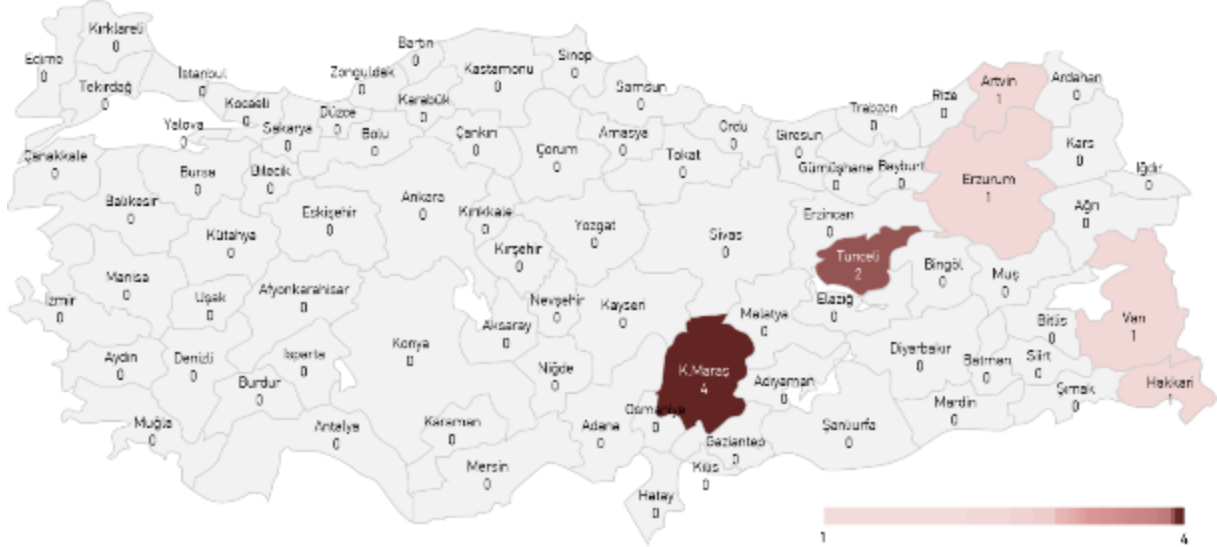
Kırklareli
0
Edirne
0
Tekirdağ
0
İstanbul
0
Bartın
0
Zonguldak
0
Kastamonu
0
Sinop
0
Samsun
0
Artvin
1
Ardahan
0
Rize
0
Trabzon
0
Kocaeli
0
Düzce
0
Karabük
0
Yalova
0
Sakarya
0
Bolu
0
Çankırı
0
Amasya
0
Ordu
0
Giresun
0
Kars
0
Çanakkale
0
Bursa
0
Bilecik
0
Çorum
0
Tokat
0
Gümüşhane
0
Bayburt
0
Erzurum
1
Iğdır
0
Balıkesir
0
Eskişehir
0
Ankara
0
Kırıkkale
0
Yozgat
0
Sivas
0
Erzincan
0
Ağrı
0
Kütahya
0
Kırşehir
0
Tunceli
2
Bingöl
0
Muş
0
Manisa
0
İzmir
0
Uşak
0
Afyonkarahisar
0
Nevşehir
0
Kayseri
0
Malatya
0
Elazığ
0
Van
1
Aksaray
0
Bitlis
0
Aydın
0
Denizli
0
Isparta
0
Konya
0
Niğde
0
K.Maraş
4
Adıyaman
0
Diyarbakır
0
Batman
0
Siirt
0
Burdur
0
Şırnak
0
Hakkari
1
Muğla
0
Antalya
0
Karaman
0
Adana
0
Osmaniye
0
Gaziantep
0
Şanlıurfa
0
Mardin
0
Mersin
0
Kilis
0
Hatay
0
1
4